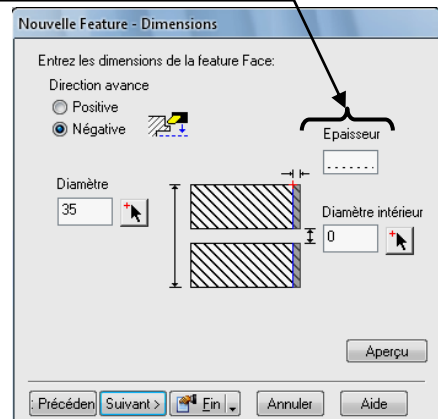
Nouvelle Feature - Dimensions

Entrez les dimensions de la feature Face:

Direction avance

Positive

Négative

Epaisseur

Diamètre

35

Diamètre intérieur

0

Aperçu

: Précéden

Suivant >

Fin

Annuler

Aide